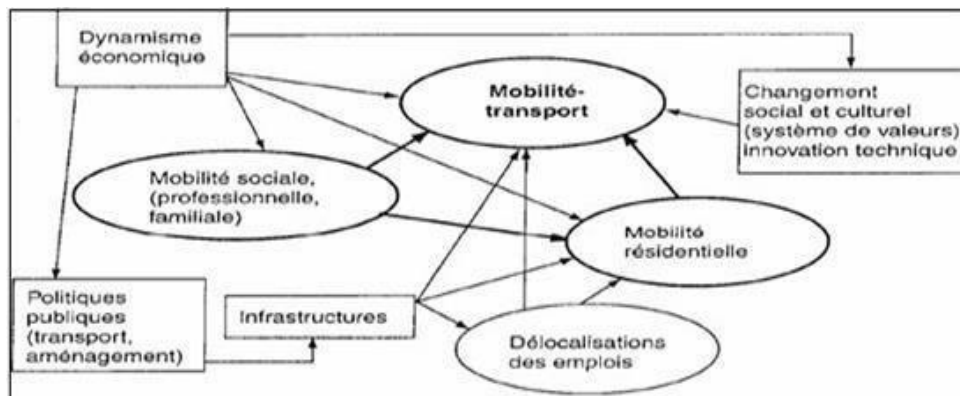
Dynamisme économique

Mobilité-transport

Changement social et culturel (système de valeurs) innovation technique

Mobilité sociale, (professionnelle, familiale)

Mobilité résidentielle

Politiques publiques (transport, aménagement)

Infrastructures

Délocalisations des emplois